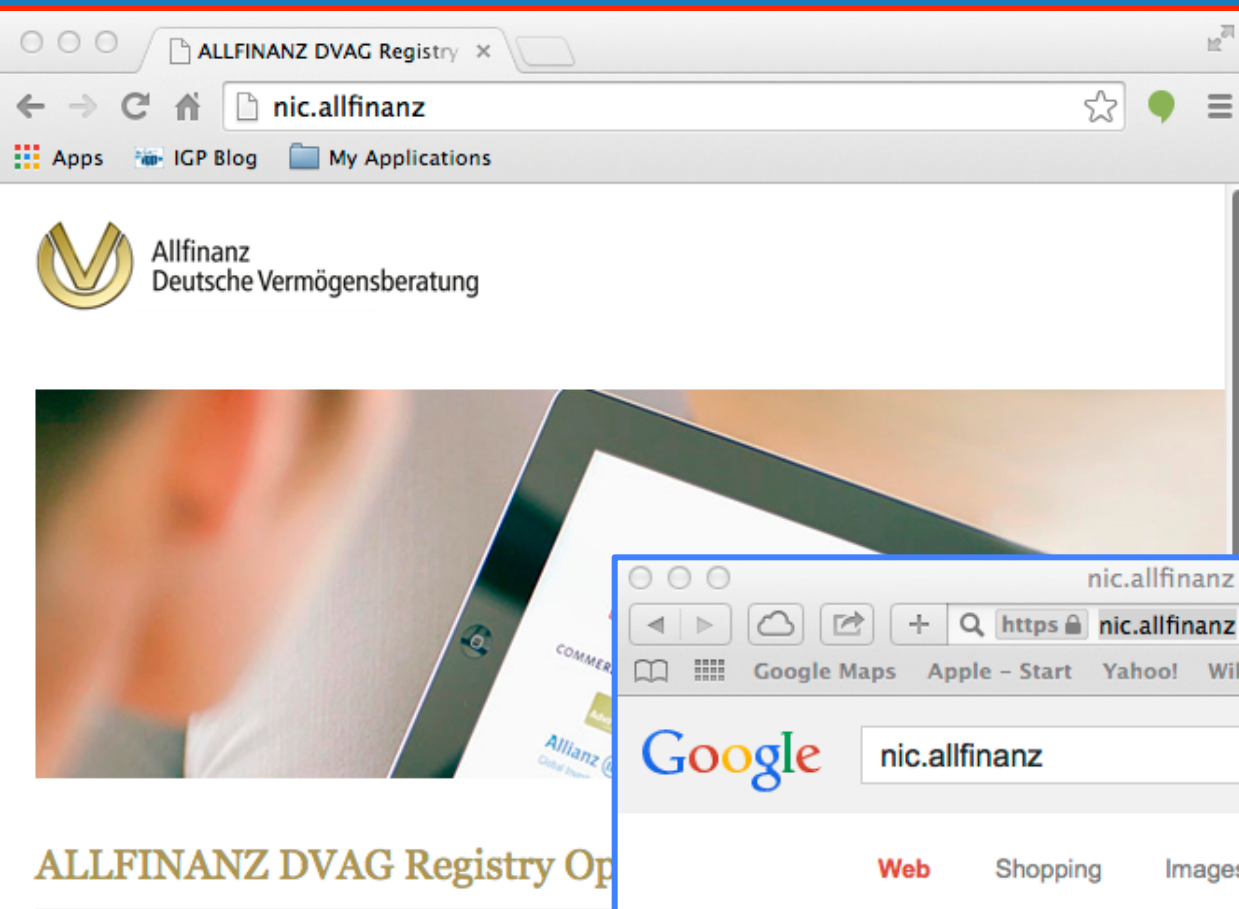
ALLFINANZ DVAG Registry ×

nic.allfinanz

Apps IGP Blog My Applications

Allfinanz
Deutsche Vermögensberatung

COMMER

Allianz

ALLFINANZ DVAG Registry Op

nic.allfinanz

https nic.allfinanz

Google Maps Apple – Start Yahoo! Wi

Google

nic.allfinanz

Web Shopping Images